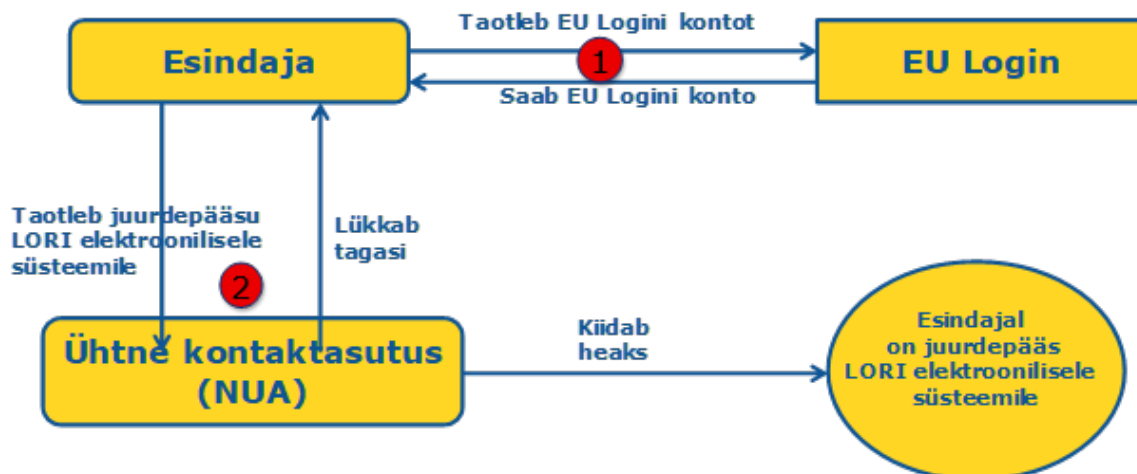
Esindaja

Taotleb EU Logini kontot

1

Saab EU Logini konto

EU Login

Taotleb juurdepääsu LORI elektroonilisele süsteemile

2

Lükkab tagasi

Ühtne kontaktasutus (NUA)

Kiidab heaks

Esindajal on juurdepääs LORI elektroonilisele süsteemile